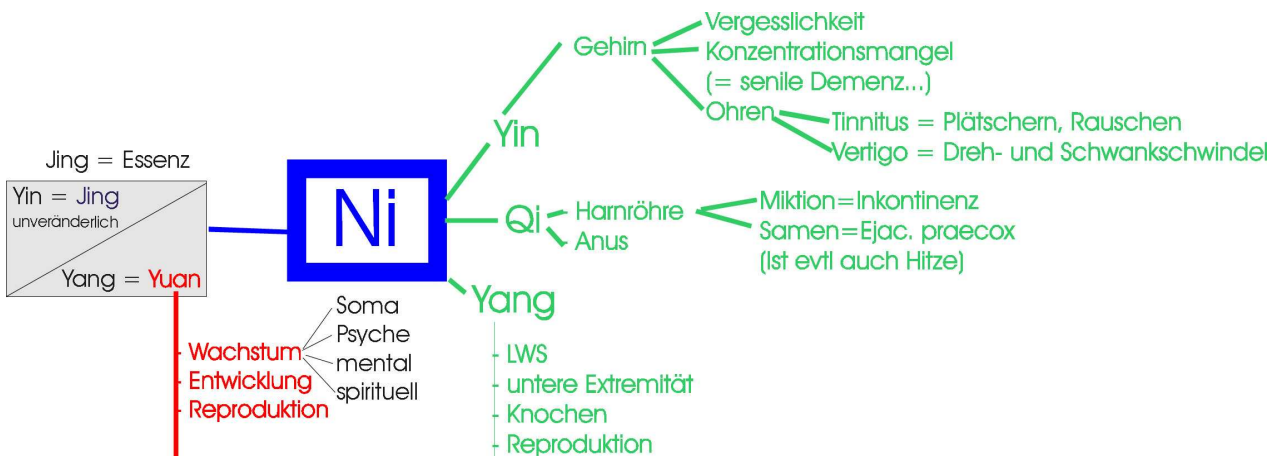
Jing = Essenz

Yin = Jing
unveränderlich

Yang = Yuan

Ni

Yin

Gehirn
Vergesslichkeit
Konzentrationsmangel
(= senile Demenz...)
Ohren
Tinnitus = Plätschern, Rauschen
Vertigo = Dreh- und Schwankschwindel

Qi
Harnröhre
Anus
Miktion=Inkontinenz
Samen=Ejac. praecox
(Ist evtl auch Hitze)

Yang
- LWS
- untere Extremität
- Knochen
- Reproduktion

- Wachstum
- Entwicklung
- Reproduktion

Soma
Psyche
mental
spirituell